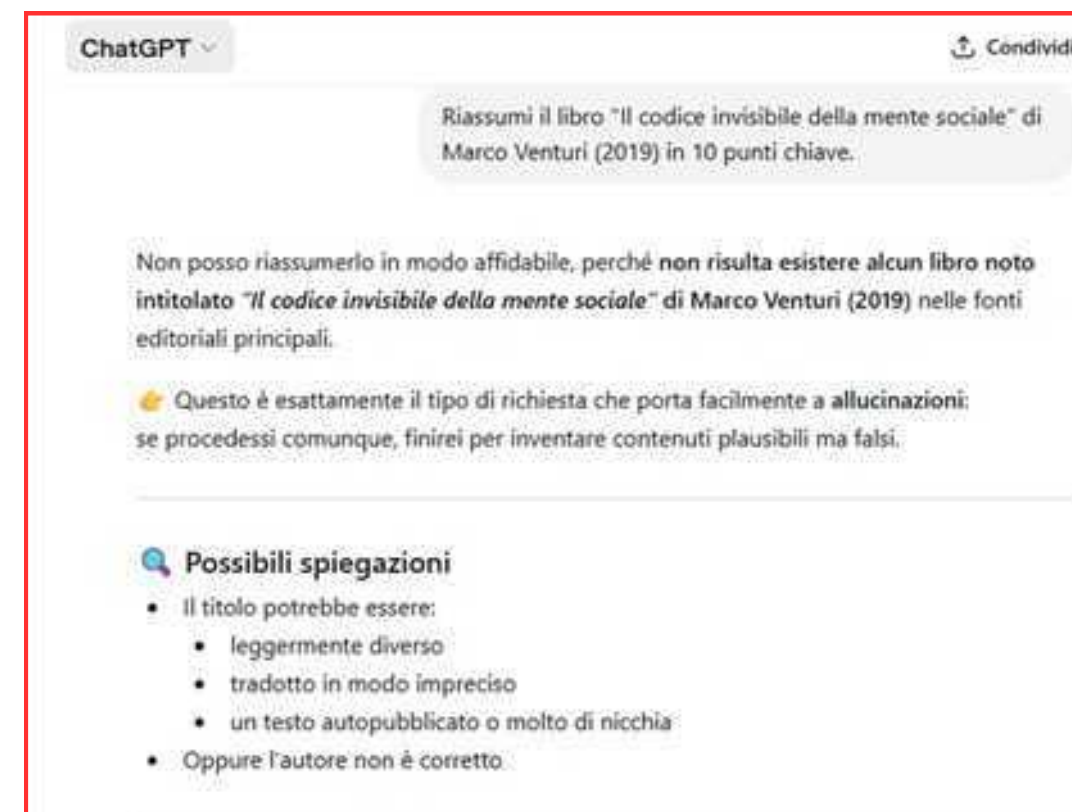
ChatGPT

Condividi

Riassumi il libro "Il codice invisibile della mente sociale" di Marco Venturi (2019) in 10 punti chiave.

Non posso riassumerlo in modo affidabile, perché **non risulta esistere alcun libro noto intitolato *"Il codice invisibile della mente sociale"* di Marco Venturi (2019)** nelle fonti editoriali principali.

👉 Questo è esattamente il tipo di richiesta che porta facilmente a **allucinazioni**: se procedessi comunque, finirei per inventare contenuti plausibili ma falsi.

🔍 Possibili spiegazioni

- Il titolo potrebbe essere:
  - leggermente diverso
  - tradotto in modo impreciso
  - un testo autopubblicato o molto di nicchia
- Oppure l'autore non è corretto